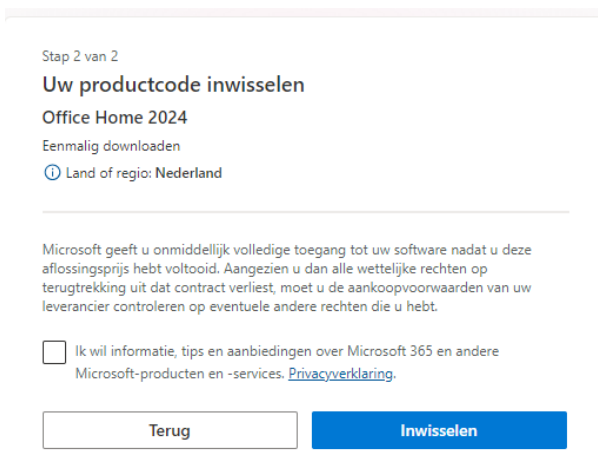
Stap 2 van 2

Uw productcode inwisselen

Office Home 2024

Eenmalig downloaden

ⓘ Land of regio: Nederland

Microsoft geeft u onmiddellijk volledige toegang tot uw software nadat u deze aflossingsprijs hebt voltooid. Aangezien u dan alle wettelijke rechten op terugtrekking uit dat contract verliest, moet u de aankoopvoorwaarden van uw leverancier controleren op eventuele andere rechten die u hebt.

Ik wil informatie, tips en aanbiedingen over Microsoft 365 en andere Microsoft-producten en -services. Privacyverklaring.

Terug

Inwisselen